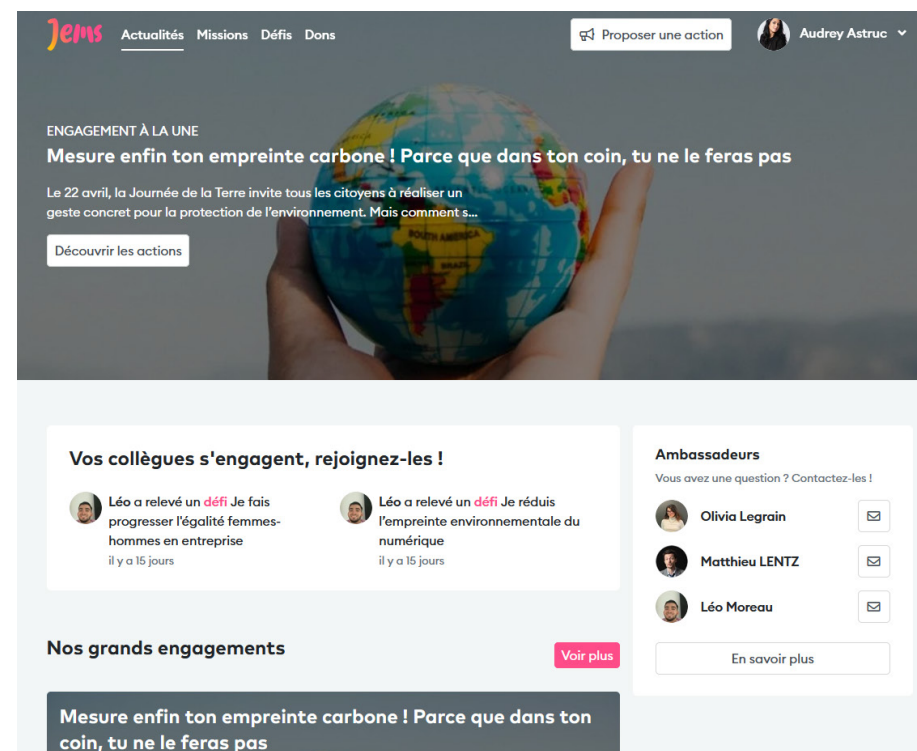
Jems Actualités Missions Défis Dons

Proposer une action

Audrey Astruc

ENGAGEMENT À LA UNE

Mesure enfin ton empreinte carbone ! Parce que dans ton coin, tu ne le feras pas

Le 22 avril, la Journée de la Terre invite tous les citoyens à réaliser un geste concret pour la protection de l'environnement. Mais comment s...

Découvrir les actions

Vos collègues s'engagent, rejoignez-les !

Léo a relevé un défi Je fais progresser l'égalité femmes-hommes en entreprise
il y a 15 jours

Léo a relevé un défi Je réduis l'empreinte environnementale du numérique
il y a 15 jours

Ambassadeurs

Vous avez une question ? Contactez-les !

Olivia Legrain

Matthieu LENTZ

Léo Moreau

En savoir plus

Nos grands engagements

Voir plus

Mesure enfin ton empreinte carbone ! Parce que dans ton coin, tu ne le feras pas